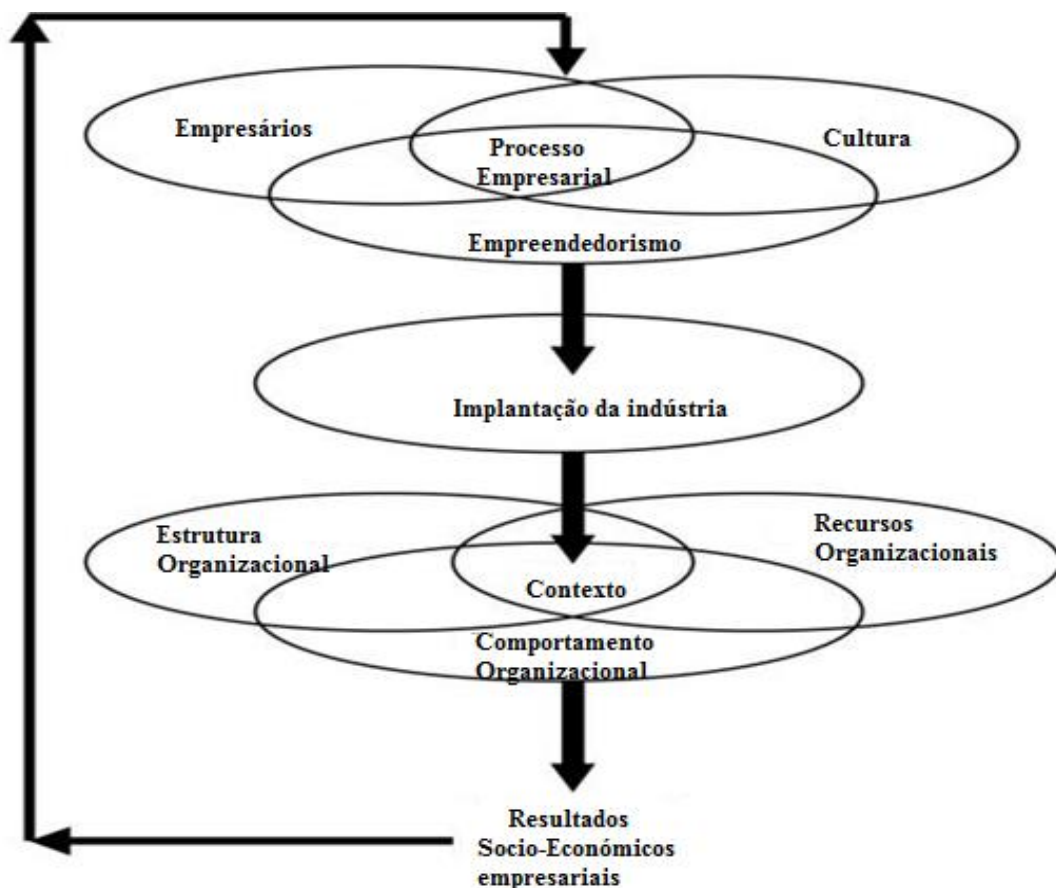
Empresários

Processo Empresarial

Cultura

Empreendedorismo

Implantação da indústria

Estrutura Organizacional

Recursos Organizacionais

Contexto

Comportamento Organizacional

Resultados Socio-Económicos empresariais